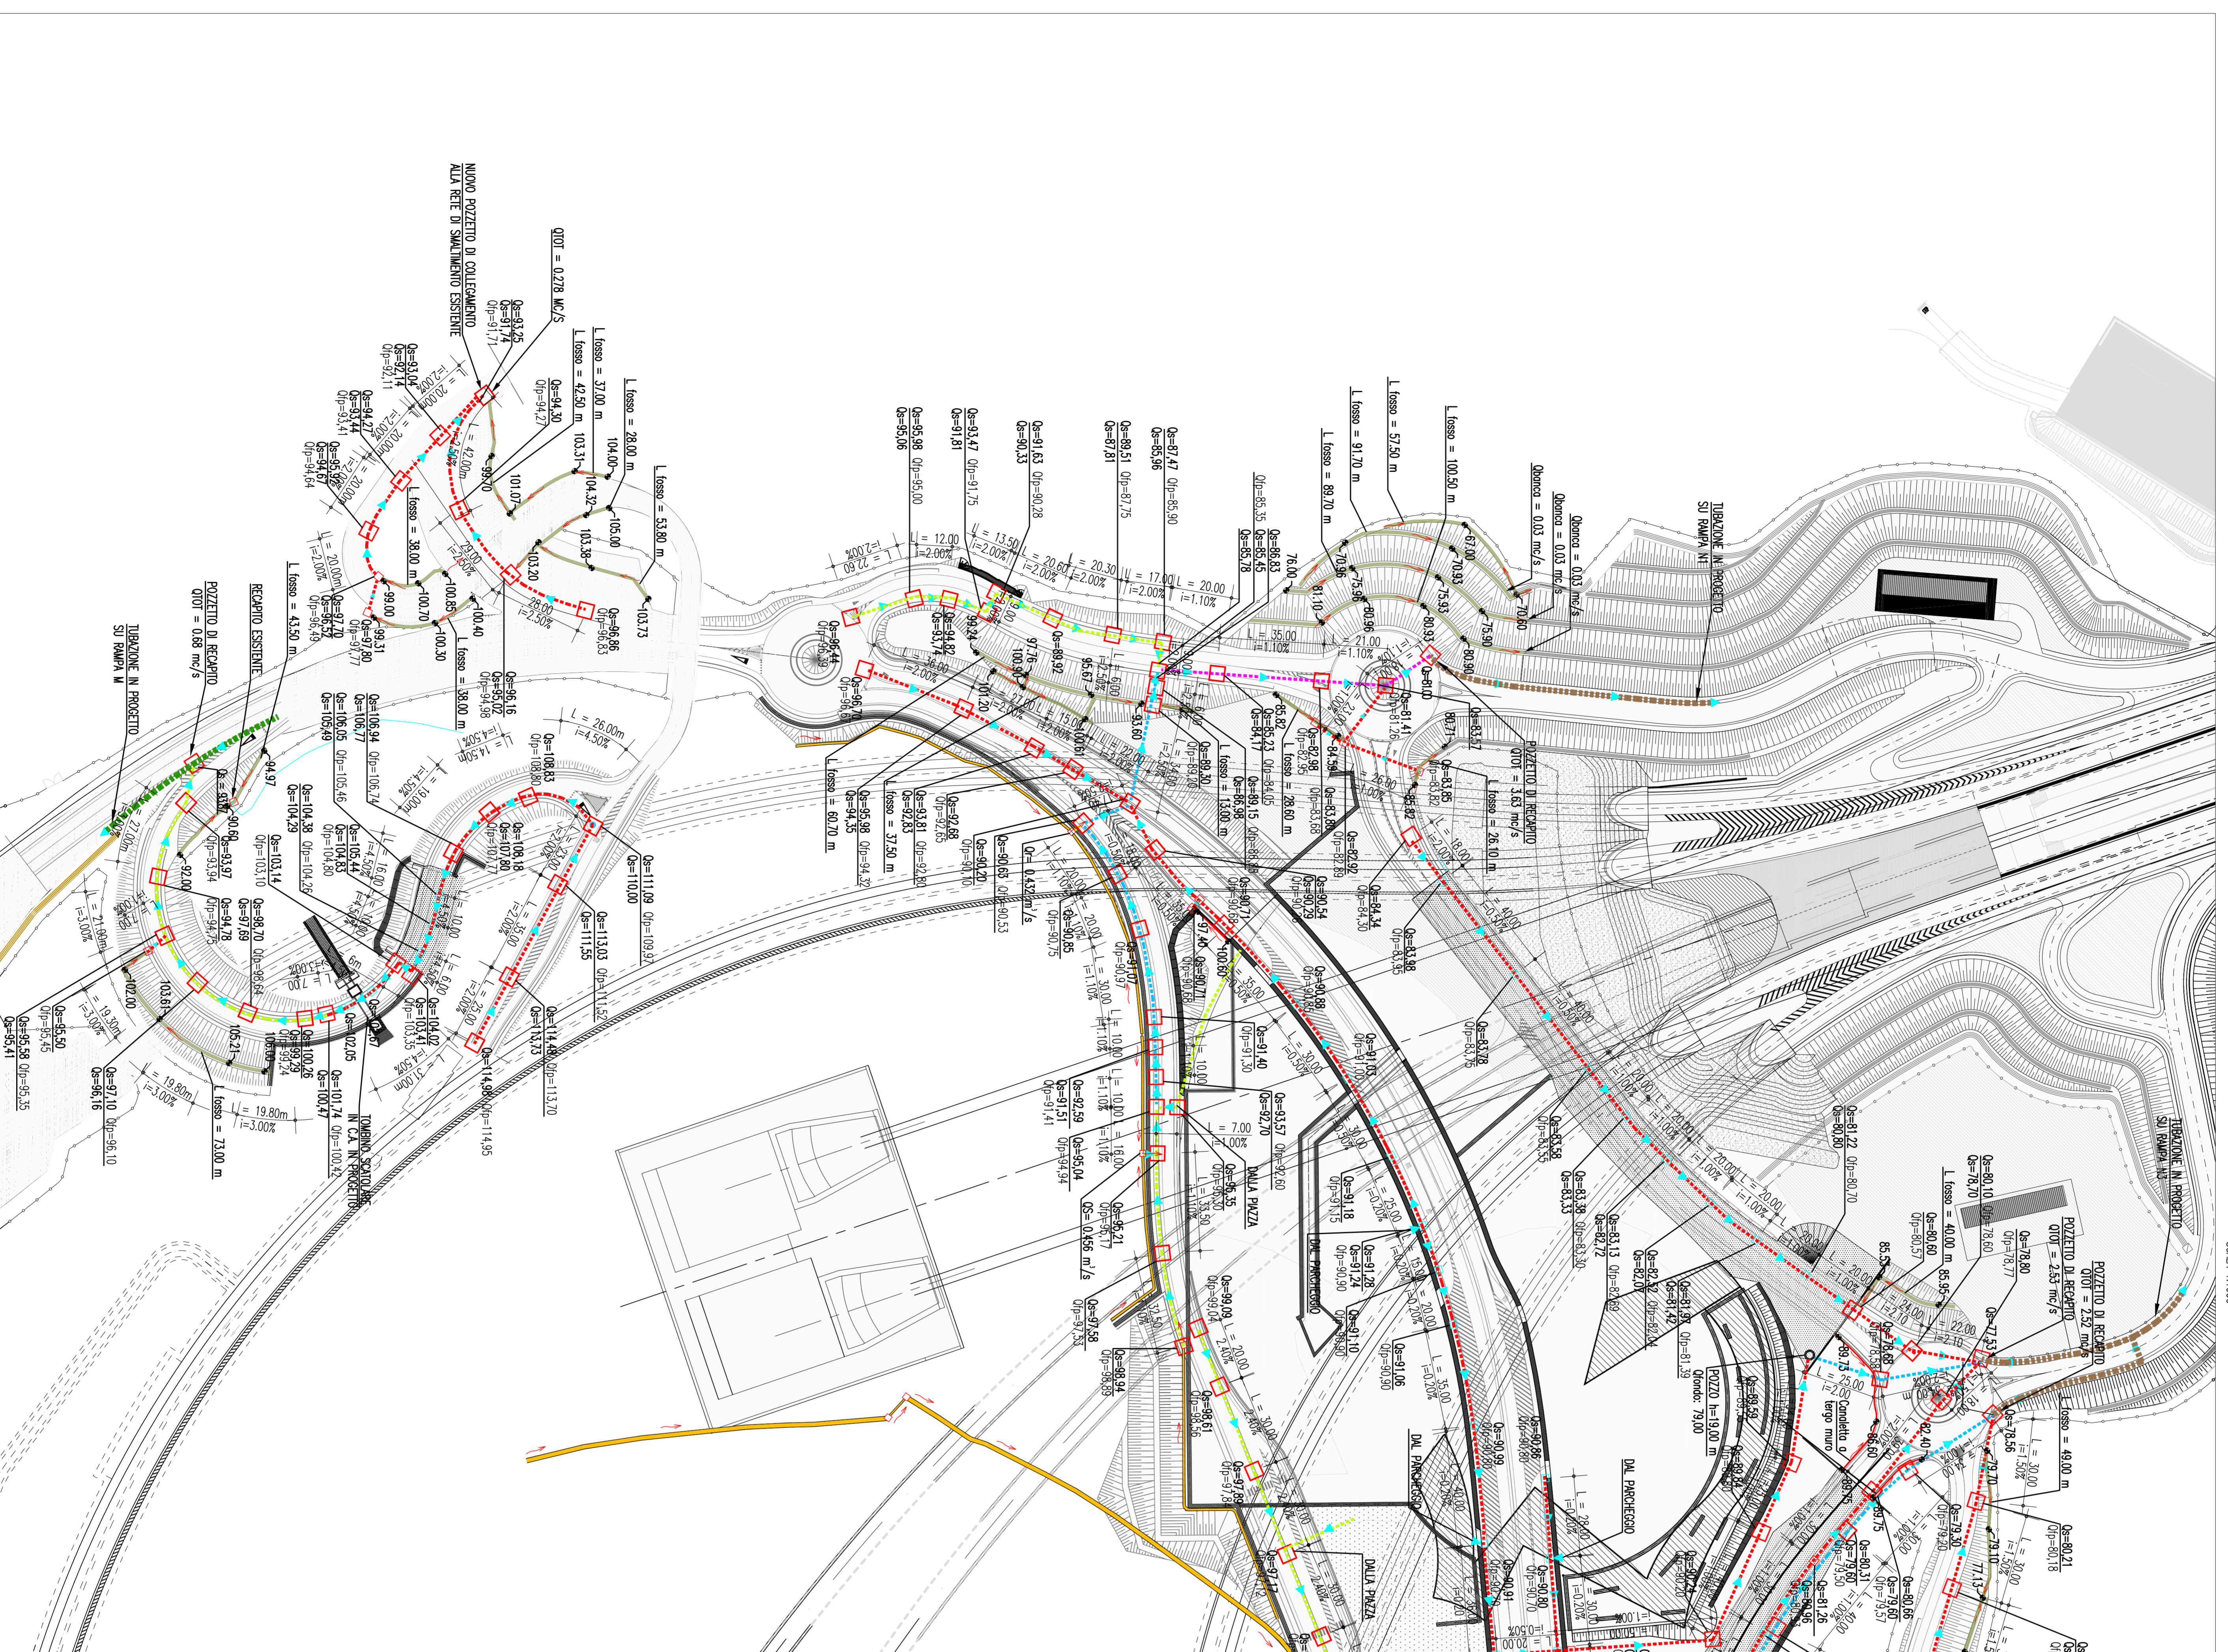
NUOVO POZZETTO DI COLLEGAMENTO ALLA RETE DI SMALTIMENTO ESISTENTE

QTOT = 0,278 MC/S

Qs=93,25
Qs=91,74
Qfp=91,71

L fosso = 37,00 m
L fosso = 42,50 m
Qfp=94,27
Qs=94,30

L fosso = 28,00 m

L fosso = 53,80 m

Qs=93,04
Qs=92,14
Qfp=92,11

Qs=94,27
Qs=93,44
Qfp=93,41

Qs=95,96
Qs=94,67
Qfp=94,64

L fosso = 38,00 m

L fosso = 43,50 m

Qs=97,70
Qs=96,52
Qfp=96,49

Qs=97,80
Qfp=97,77

L fosso = 38,00 m

Qs=96,16
Qs=95,02
Qfp=94,98

Qs=96,86
Qfp=96,83

POZZETTO DI RECAPITO
QTOT = 0,68 mc/s

RECAPITO ESISTENTE

TUBAZIONE IN PROGETTO SU RAMPA M

Qs=106,94
Qs=106,77
Qfp=106,74

Qs=106,05
Qs=105,49
Qfp=105,46

Qs=104,38
Qs=104,29

Qs=105,44
Qs=104,83
Qfp=104,80

Qs=103,14
Qfp=103,10

Qs=104,26

Qs=93,97
Qfp=93,94

Qs=94,78
Qs=97,69

Qs=98,70
Qfp=98,66

Qs=95,58
Qs=95,41
Qfp=95,35

Qs=95,50
Qfp=95,45

Qs=97,10
Qs=96,16
Qfp=96,10

L fosso = 73,00 m

Qs=100,26
Qs=99,29
Qfp=99,24

Qs=101,74
Qs=100,47
Qfp=100,42

Qs=104,02
Qs=103,41
Qfp=103,35

TOMBINO SCATOLARE IN C.A. IN PROGETTO

Qs=108,83
Qfp=108,80

Qs=108,18
Qs=107,80
Qfp=107,77

Qs=110,00
Qs=111,09
Qfp=109,97

Qs=113,03
Qs=111,55
Qfp=111,52

Qs=114,48
Qs=113,73
Qfp=113,70

Qs=114,98
Qfp=114,95

Qs=95,98
Qs=95,06
Qfp=95,00

Qs=93,47
Qs=91,81
Qfp=91,75

Qs=91,63
Qs=90,33
Qfp=90,28

Qs=89,51
Qs=87,81
Qfp=87,75

Qs=87,47
Qs=85,96
Qfp=85,90

Qfp=85,35
Qs=86,83
Qs=86,45
Qs=85,78

L fosso = 89,70 m
L fosso = 91,70 m
L fosso = 57,50 m
L fosso = 100,50 m

Qbonca = 0,03 mc/s
Qbonca = 0,03 mc/s
Qbonca = 0,03 mc/s

TUBAZIONE IN PROGETTO SU RAMPA N1

POZZETTO DI RECAPITO
QTOT = 3,63 mc/s

L fosso = 26,10 m

Qs=96,44
Qfp=96,39

Qs=96,70
Qfp=96,67

L fosso = 60,70 m

Qs=95,98
Qs=94,35

Qs=93,81
Qs=92,83
Qfp=92,78

Qs=92,68
Qfp=92,65

L fosso = 37,50 m

Qs=90,20
Qs=90,63
Qfp=90,53

Qr = 0,432 m³/s

Qs=90,85
Qfp=90,75

Qs=91,07
Qfp=90,97

Qs=85,82
Qs=85,23
Qs=84,17

L fosso = 13,00 m
L fosso = 28,60 m

Qs=86,98
Qs=89,15
Qfp=88,88

Qs=83,86
Qfp=83,83

Qs=82,92
Qfp=82,89

Qs=84,34
Qfp=84,30

Qs=83,38
Qfp=83,35

Qs=83,85
Qfp=83,82

Qs=83,78
Qfp=83,75

Qs=90,54
Qs=90,29

Qs=90,71
Qs=90,68

Qs=90,88
Qfp=90,85

Qs=91,03
Qfp=91,00

Qs=91,40
Qfp=91,30

Qs=92,59
Qs=91,51
Qfp=91,41

Qs=95,04
Qfp=94,94

Qs=93,57
Qs=92,70
Qfp=92,60

Qs=95,35
Qs=93,30

Qs=0,456 m³/s

Qs=95,21
Qfp=95,17

Qs=97,58
Qfp=97,53

Qs=98,94
Qfp=98,89

Qs=99,09
Qfp=99,04

Qs=98,61
Qfp=98,56

Qs=97,89
Qfp=97,84

Qs=91,18
Qfp=91,15

Qs=91,28
Qs=91,24

Qs=91,10
Qfp=91,06

Qs=91,06
Qfp=90,90

DALLA PIAZZA
DAL PARCHEGGIO
DAL PARCHEGGIO
DALLA PIAZZA
DAL PARCHEGGIO

Qs=83,58
Qfp=83,55

Qs=83,36
Qs=83,33
Qfp=83,30

Qs=83,13
Qs=82,72
Qfp=82,69

Qs=82,32
Qs=82,07
Qfp=82,04

Qs=81,97
Qs=81,42
Qfp=81,39

POZZO h=19,00 m
Qfondo: 79,00

Qs=81,22
Qs=80,80
Qfp=80,70

L fosso = 40,00 m

Qs=80,10
Qs=78,70
Qfp=78,60

Qs=80,60
Qfp=80,57

Qs=78,80
Qfp=78,77

POZZETTO DI RECAPITO
QTOT = 2,63 mc/s

POZZETTO DI RECAPITO
QTOT = 2,52 mc/s

TUBAZIONE IN PROGETTO SU RAMPA N2

Qs=77,53
Qs=78,88
Qs=78,56

L fosso = 49,00 m

Qs=80,21
Qfp=80,18

Qs=80,66
Qs=79,60
Qfp=79,57

Qs=79,30
Qfp=79,20

Qs=80,31
Qs=79,50

Cordolo a tergo muro

Qs=90,99
Qs=90,91
Qs=90,80
Qfp=90,70